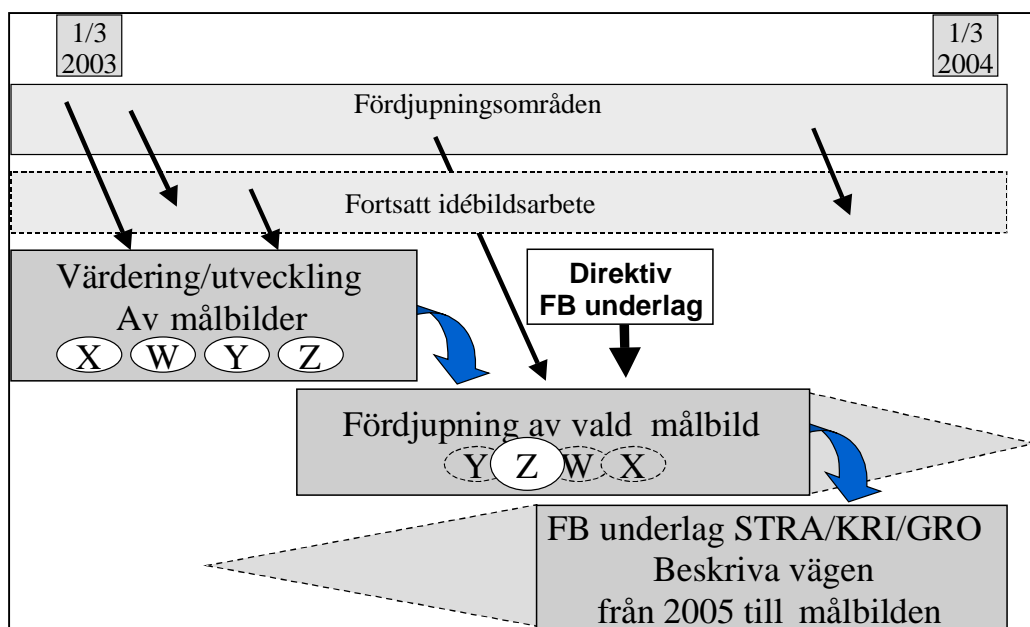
1/3
2003

1/3
2004

Fördjupningsområden

Fortsatt idébildsarbete

Värdering/utveckling
Av målbilder
X W Y Z

Direktiv
FB underlag

Fördjupning av vald målbild
Y Z W X

FB underlag STRA/KRI/GRO
Beskriva vägen
från 2005 till målbilden